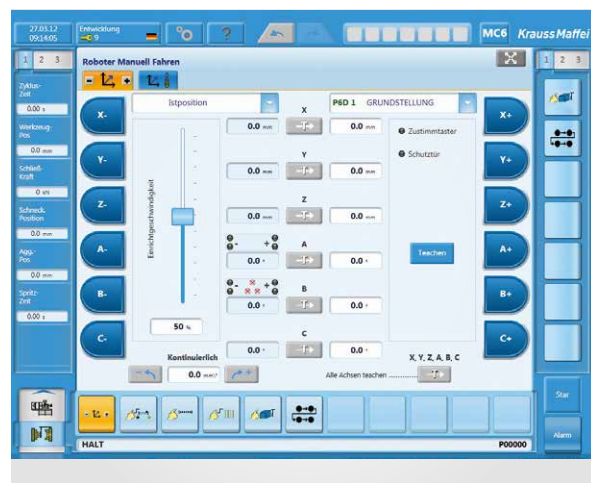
27.03.12
09:14:05

Entwicklung
9

MC6 KraussMaffei

1 2 3

Zyklus-Zeit
0.00 s
Werkzeug-Pos.
0.0 mm
Schließ-Kraft
0 kN
Schneck. Position
0.0 mm
Agg.-Pos.
0.0 mm
Spritz-Zeit
0.00 s

Roboter Manuell Fahren

Istposition

Einrichtgeschwindigkeit

50 %

Kontinuierlich

0.0 mm/

X-
Y-
Z-
A-
B-
C-

X
0.0 mm
0.0 mm
Y
0.0 mm
0.0 mm
Z
0.0 mm
0.0 mm
A
0.0 °
0.0 °
B
0.0 °
0.0 °
C
0.0 °
0.0 °

P&D 1 GRUNDSTELLUNG

Zustimmtaster
Schutztür

Teachen

X, Y, Z, A, B, C
Alle Achsen teachen ...............

X+
Y+
Z+
A+
B+
C+

1 2 3

Star
Alarm

HALT
P00000